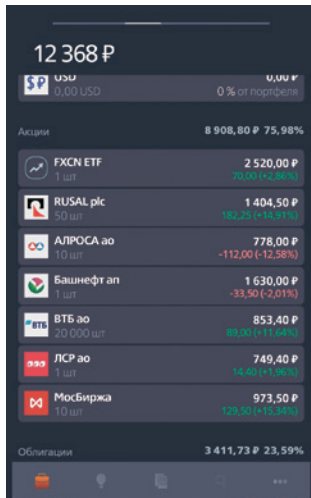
12 368 ₽

USD
0,00 USD
0,00 ₽
0 % от портфеля

Акции
8 908,80 ₽ 75,98%

FXCN ETF
1 шт
2 520,00 ₽
70,00 (+2,86%)

RUSAL plc
50 шт
1 404,50 ₽
182,25 (+14,91%)

АЛРОСА ао
10 шт
778,00 ₽
-112,00 (-12,58%)

Башнефт ап
1 шт
1 630,00 ₽
-33,50 (-2,01%)

ВТБ ао
20 000 шт
853,40 ₽
89,00 (+11,64%)

ЛСР ао
1 шт
749,40 ₽
14,40 (+1,96%)

МосБиржа
10 шт
973,50 ₽
129,50 (+15,34%)

Облигации
3 411,73 ₽ 23,59%